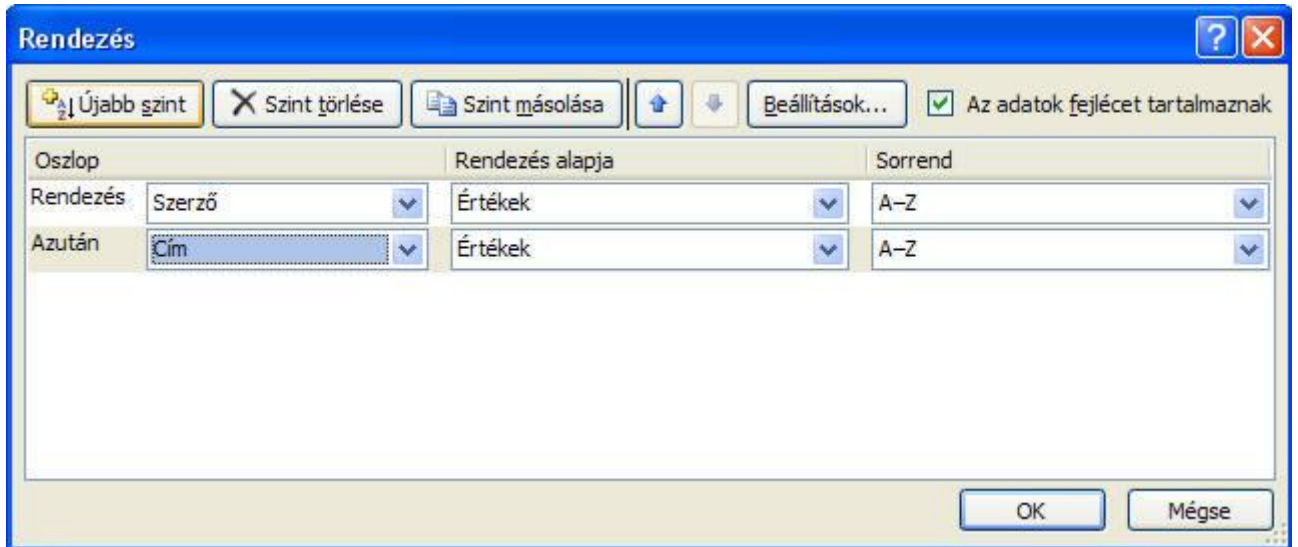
Rendezés

Újabb szint | Szint törlése | Szint másolása | Beállítások... | Az adatok fejlécet tartalmaznak

| Oszlop | | Rendezés alapja | Sorrend |
|---|---|---|---|
| Rendezés | Szerző | Értékek | A–Z |
| Azután | Cím | Értékek | A–Z |

OK | Mégse